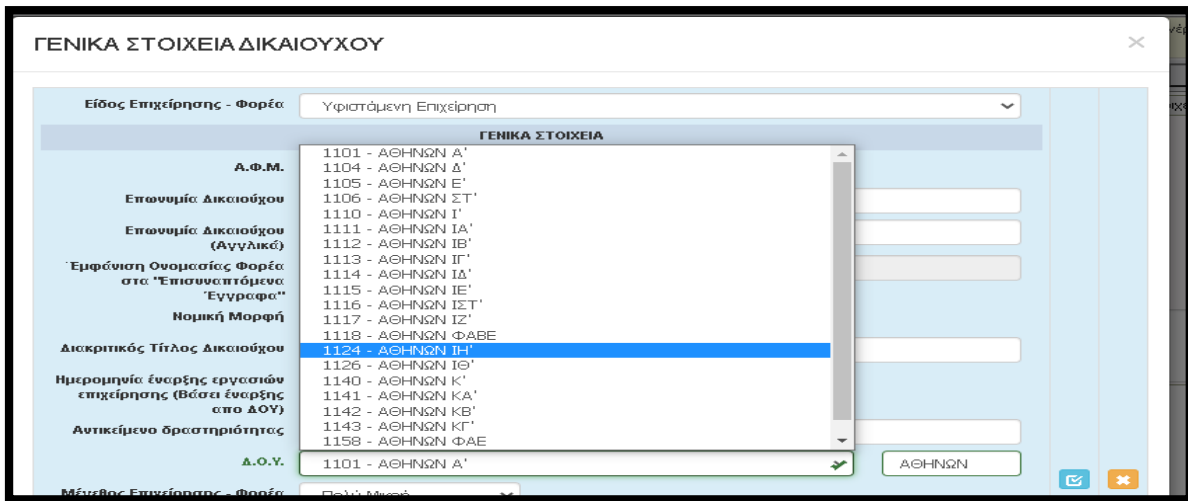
ΓΕΝΙΚΑ ΣΤΟΙΧΕΙΑ ΔΙΚΑΙΟΥΧΟΥ

×

Είδος Επιχείρησης - Φορέα | Υφιστάμενη Επιχείρηση

ΓΕΝΙΚΑ ΣΤΟΙΧΕΙΑ

Α.Φ.Μ.

Επωνυμία Δικαιούχου

Επωνυμία Δικαιούχου (Αγγλικά)

Εμφάνιση Ονομασίας Φορέα στα "Επισυναπτόμενα Έγγραφα"

Νομική Μορφή

Διακριτικός Τίτλος Δικαιούχου

Ημερομηνία έναρξης εργασιών επιχείρησης (Βάσει έναρξης απο ΔΟΥ)

Αντικείμενο δραστηριότητας

Δ.Ο.Υ.

1101 - ΑΘΗΝΩΝ Α'
1104 - ΑΘΗΝΩΝ Δ'
1105 - ΑΘΗΝΩΝ Ε'
1106 - ΑΘΗΝΩΝ ΣΤ'
1110 - ΑΘΗΝΩΝ Ι'
1111 - ΑΘΗΝΩΝ ΙΑ'
1112 - ΑΘΗΝΩΝ ΙΒ'
1113 - ΑΘΗΝΩΝ ΙΓ'
1114 - ΑΘΗΝΩΝ ΙΔ'
1115 - ΑΘΗΝΩΝ ΙΕ'
1116 - ΑΘΗΝΩΝ ΙΣΤ'
1117 - ΑΘΗΝΩΝ ΙΖ'
1118 - ΑΘΗΝΩΝ ΦΑΒΕ
1124 - ΑΘΗΝΩΝ ΙΗ'
1126 - ΑΘΗΝΩΝ ΙΘ'
1140 - ΑΘΗΝΩΝ Κ'
1141 - ΑΘΗΝΩΝ ΚΑ'
1142 - ΑΘΗΝΩΝ ΚΒ'
1143 - ΑΘΗΝΩΝ ΚΓ'
1158 - ΑΘΗΝΩΝ ΦΑΕ

1101 - ΑΘΗΝΩΝ Α'

ΑΘΗΝΩΝ

Μέγεθος Επιχείρησης - Φορέα | Πολύ Μικρή